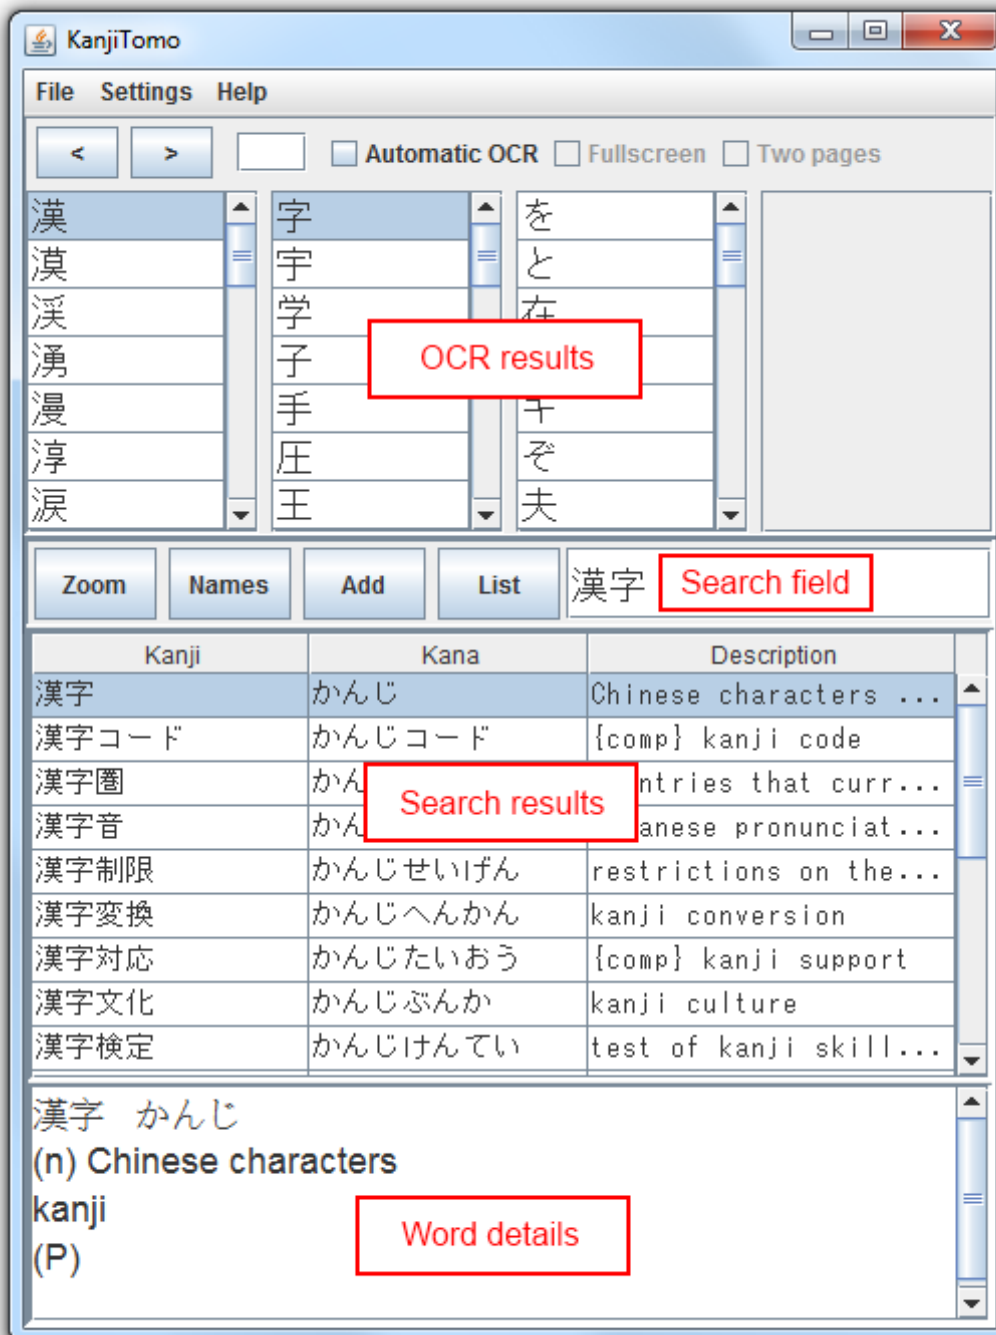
KanjiTomo

File Settings Help

< > Automatic OCR Fullscreen Two pages

漢 漠 渓 湧 漫 淳 涙

字 宇 学 子 手 圧 王

を と 在 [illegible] キ ぞ 夫

OCR results

Zoom Names Add List 漢字 Search field

| Kanji | Kana | Description |
|---|---|---|
| 漢字 | かんじ | Chinese characters ... |
| 漢字コード | かんじコード | {comp} kanji code |
| 漢字圏 | かん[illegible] | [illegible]ntries that curr... |
| 漢字音 | かん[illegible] | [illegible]anese pronunciat... |
| 漢字制限 | かんじせいげん | restrictions on the... |
| 漢字変換 | かんじへんかん | kanji conversion |
| 漢字対応 | かんじたいおう | {comp} kanji support |
| 漢字文化 | かんじぶんか | kanji culture |
| 漢字検定 | かんじけんてい | test of kanji skill... |

Search results

漢字 かんじ
(n) Chinese characters
kanji
(P)

Word details